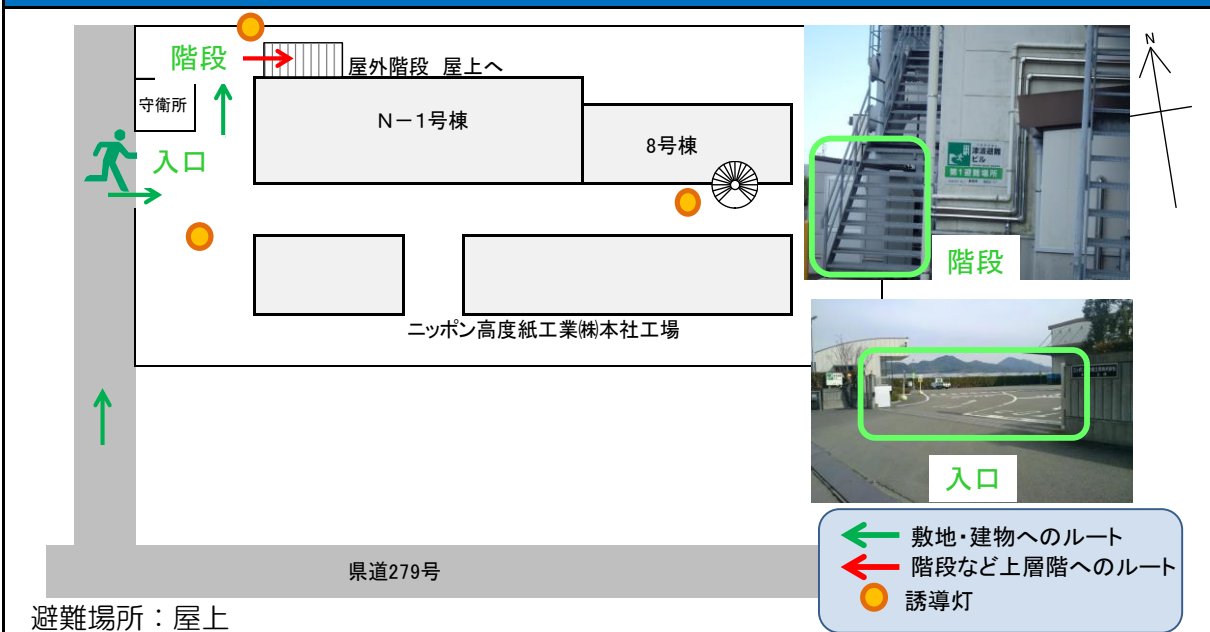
階段

屋外階段 屋上へ

守衛所

N－1号棟

8号棟

入口

ニッポン高度紙工業㈱本社工場

県道279号

避難場所：屋上

N

津波避難ビル
第1避難場所

階段

入口

敷地・建物へのルート
階段など上層階へのルート
誘導灯